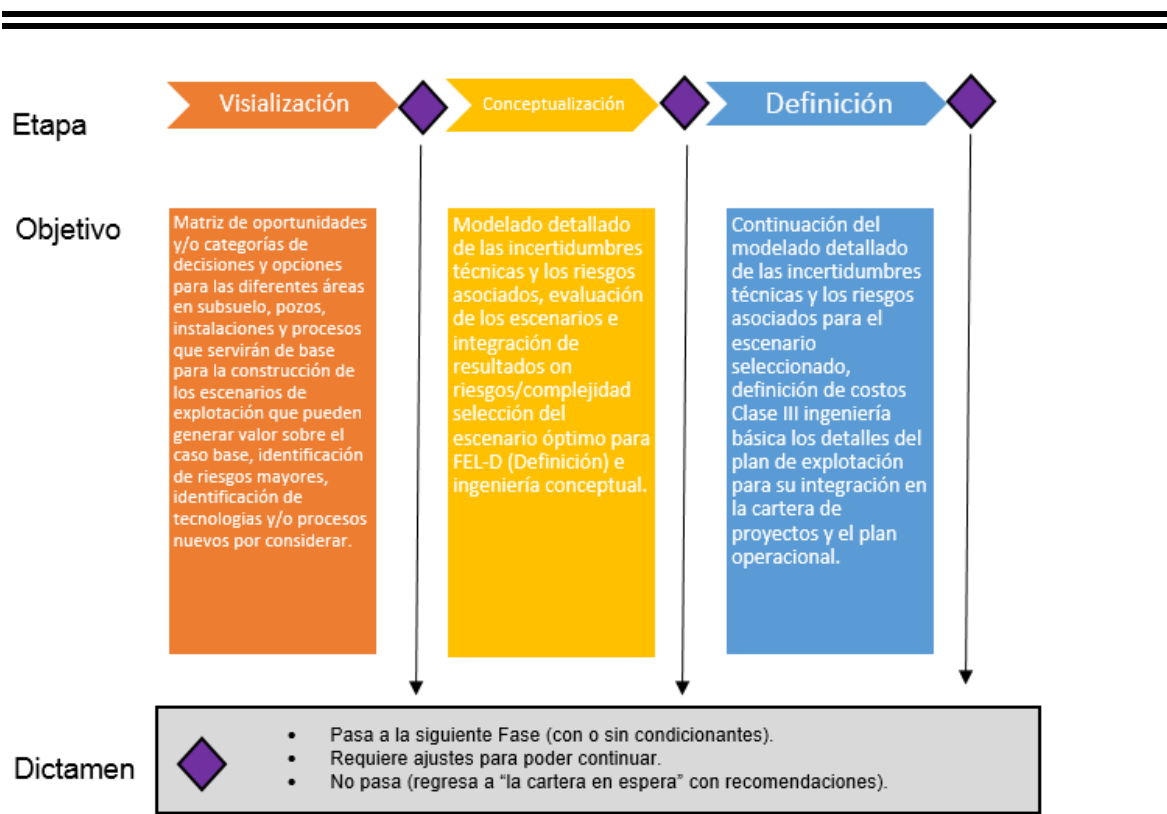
Etapa

Visialización

Conceptualización

Definición

Objetivo

Matriz de oportunidades y/o categorías de decisiones y opciones para las diferentes áreas en subsuelo, pozos, instalaciones y procesos que servirán de base para la construcción de los escenarios de explotación que pueden generar valor sobre el caso base, identificación de riesgos mayores, identificación de tecnologias y/o procesos nuevos por considerar.

Modelado detallado de las incertidumbres técnicas y los riesgos asociados, evaluación de los escenarios e integración de resultados on riesgos/complejidad selección del escenario óptimo para FEL-D (Definición) e ingeniería conceptual.

Continuación del modelado detallado de las incertidumbres técnicas y los riesgos asociados para el escenario seleccionado, definición de costos Clase III ingeniería básica los detalles del plan de explotación para su integración en la cartera de proyectos y el plan operacional.

Dictamen

• Pasa a la siguiente Fase (con o sin condicionantes).
• Requiere ajustes para poder continuar.
• No pasa (regresa a "la cartera en espera" con recomendaciones).